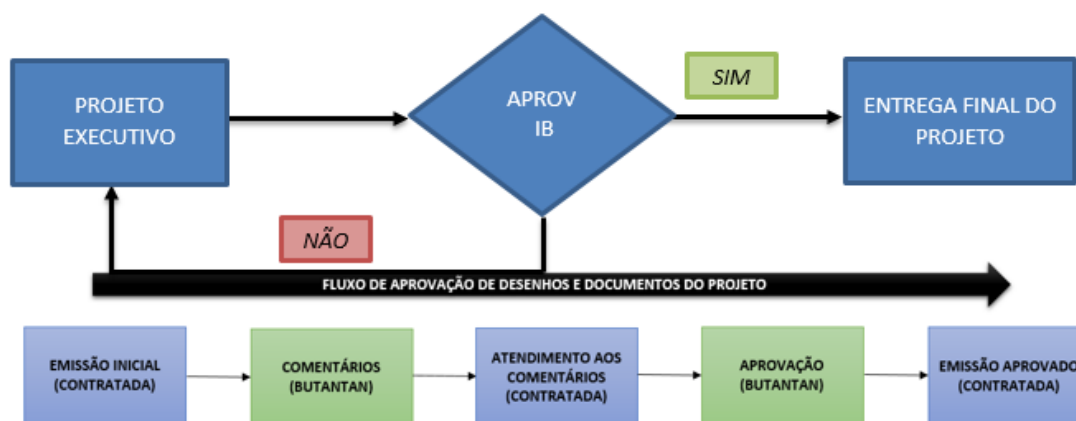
PROJETO EXECUTIVO

APROV IB

SIM

ENTREGA FINAL DO PROJETO

NÃO

FLUXO DE APROVAÇÃO DE DESENHOS E DOCUMENTOS DO PROJETO

EMISSÃO INICIAL (CONTRATADA)

COMENTÁRIOS (BUTANTAN)

ATENDIMENTO AOS COMENTÁRIOS (CONTRATADA)

APROVAÇÃO (BUTANTAN)

EMISSÃO APROVADO (CONTRATADA)